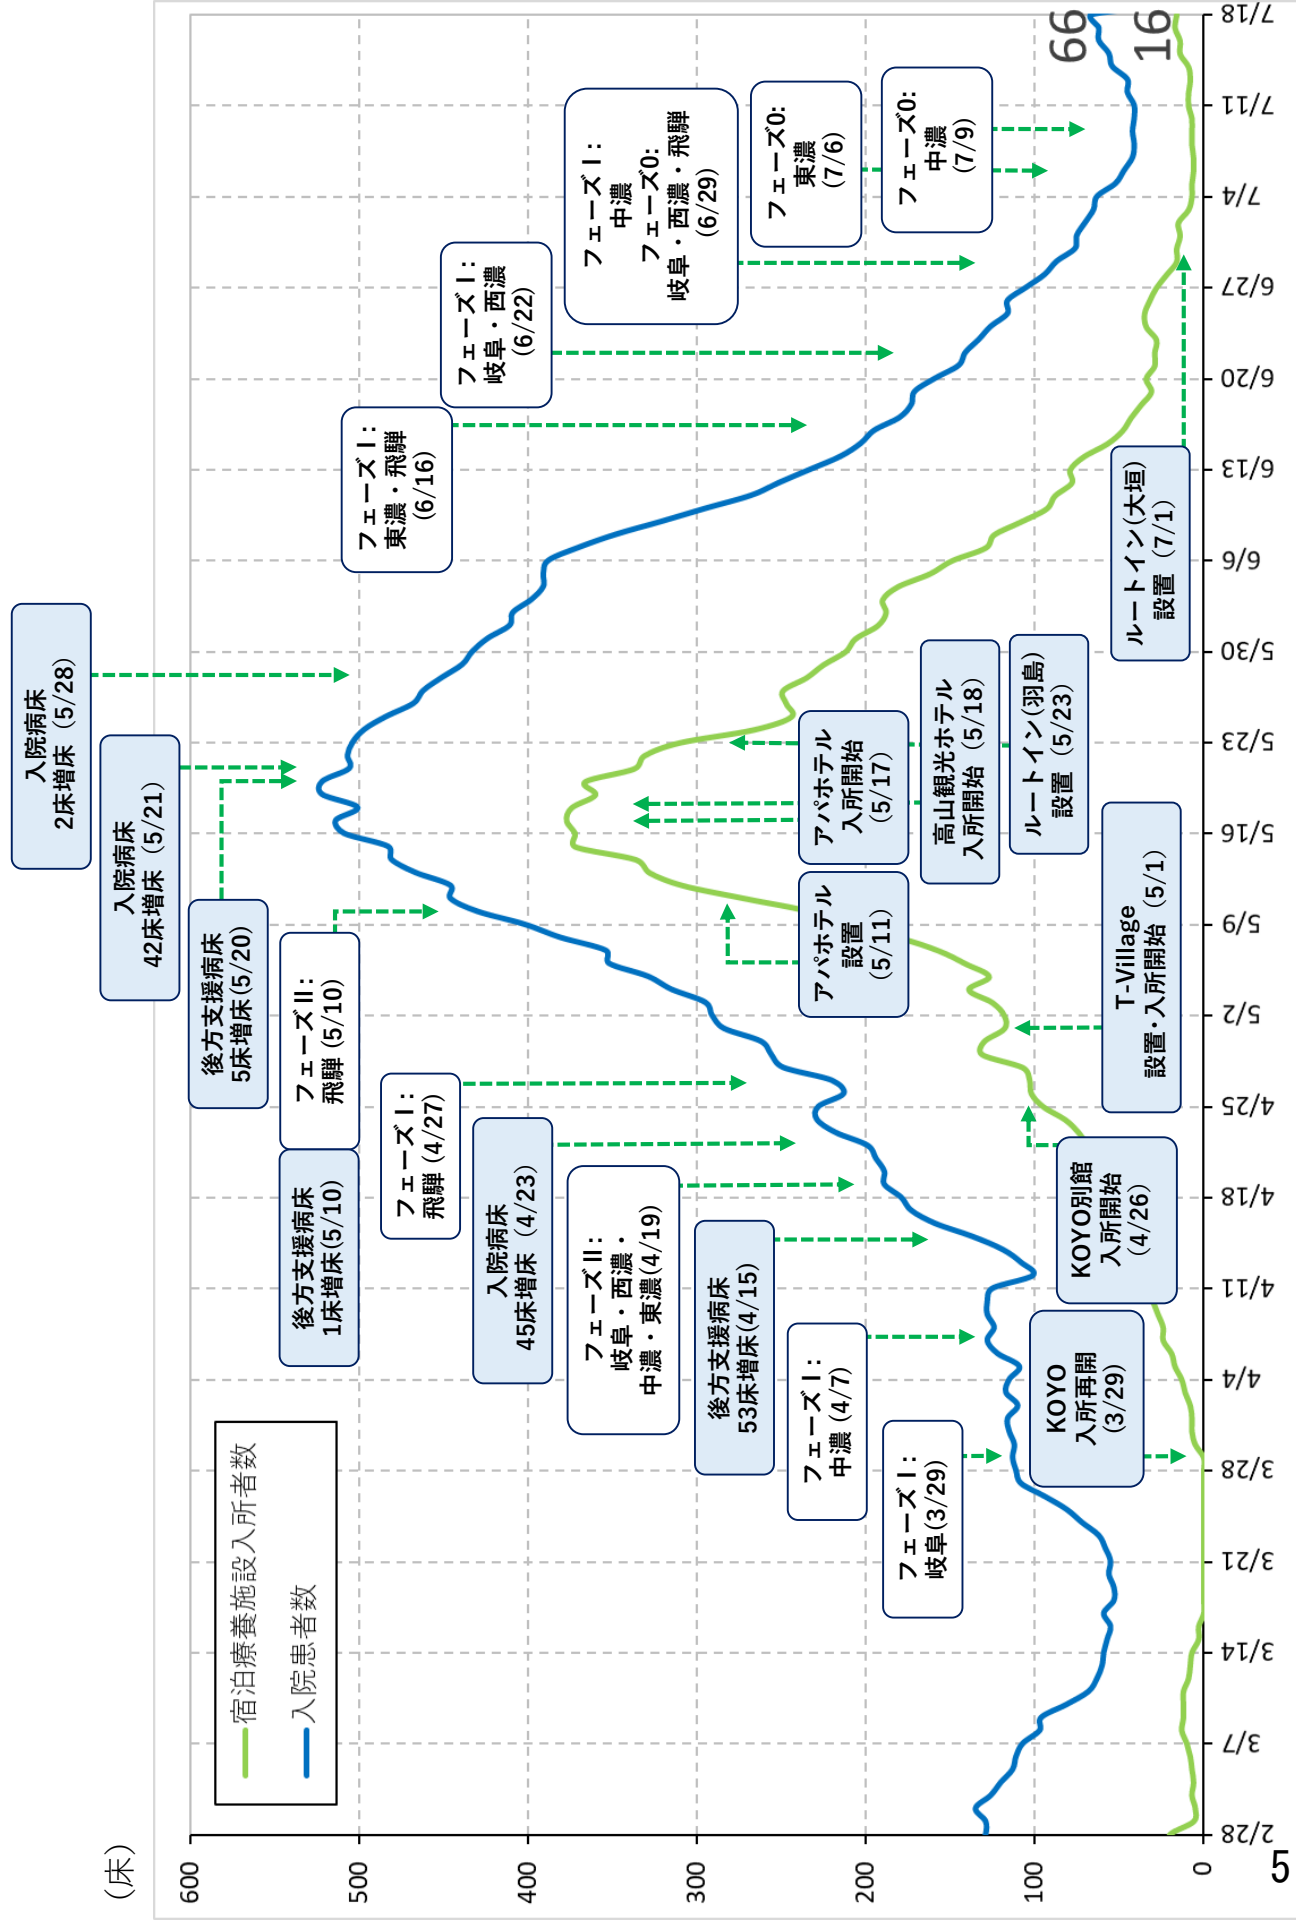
(床)
600
500
400
300
200
100
0
2/28
3/7
3/14
3/21
3/28
4/4
4/11
4/18
4/25
5/2
5/9
5/16
5/23
5/30
6/6
6/13
6/20
6/27
7/4
7/11
7/18
66
16
5

宿泊療養施設入所者数
入院患者数

入院病床 2床増床（5/28）
入院病床 42床増床（5/21）
後方支援病床 5床増床(5/20)
フェーズII：飛騨（5/10）
後方支援病床 1床増床(5/10)
フェーズI：飛騨（4/27）
入院病床 45床増床（4/23）
フェーズII：岐阜・西濃・中濃・東濃(4/19)
後方支援病床 53床増床(4/15)
フェーズI：中濃（4/7）
フェーズI：岐阜(3/29)
フェーズI：東濃・飛騨（6/16）
フェーズI：岐阜・西濃（6/22）
フェーズI：中濃 フェーズ0: 岐阜・西濃・飛騨（6/29）
フェーズ0: 東濃（7/6）
フェーズ0: 中濃（7/9）
アパホテル 入所開始（5/17）
アパホテル 設置（5/11）
高山観光ホテル 入所開始（5/18）
ルートイン(羽島) 設置（5/23）
ルートイン(大垣) 設置（7/1）
T-Village 設置・入所開始（5/1）
KOYO別館 入所開始（4/26）
KOYO 入所再開（3/29）